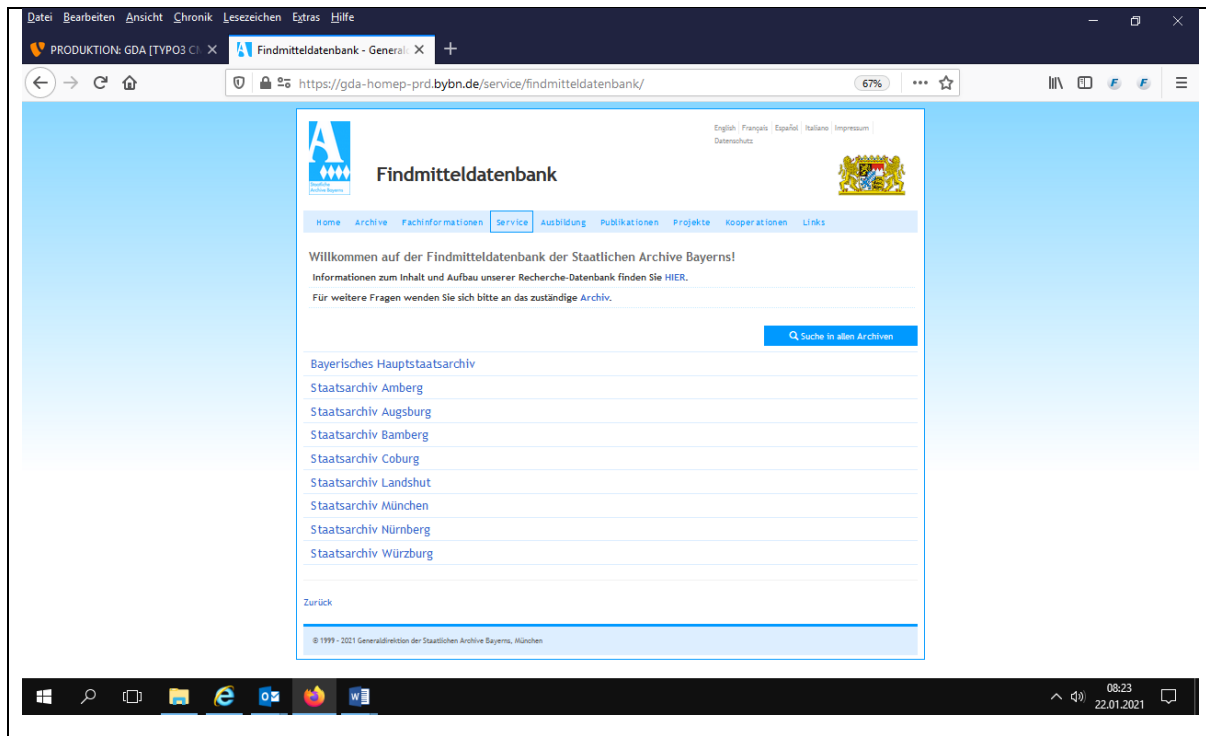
Datei Bearbeiten Ansicht Chronik Lesezeichen Extras Hilfe

PRODUKTION: GDA [TYPO3 CM ×
Findmitteldatenbank - Genera ×
+

https://gda-homep-prd.bybn.de/service/findmitteldatenbank/
67%

English | Français | Español | Italiano | Impressum | Datenschutz

Staatliche Archive Bayerns

Findmitteldatenbank

Home Archive Fachinformationen Service Ausbildung Publikationen Projekte Kooperationen Links

Willkommen auf der Findmitteldatenbank der Staatlichen Archive Bayerns!

Informationen zum Inhalt und Aufbau unserer Recherche-Datenbank finden Sie HIER.

Für weitere Fragen wenden Sie sich bitte an das zuständige Archiv.

Suche in allen Archiven

Bayerisches Hauptstaatsarchiv
Staatsarchiv Amberg
Staatsarchiv Augsburg
Staatsarchiv Bamberg
Staatsarchiv Coburg
Staatsarchiv Landshut
Staatsarchiv München
Staatsarchiv Nürnberg
Staatsarchiv Würzburg

Zurück

© 1999 - 2021 Generaldirektion der Staatlichen Archive Bayerns, München

08:23
22.01.2021